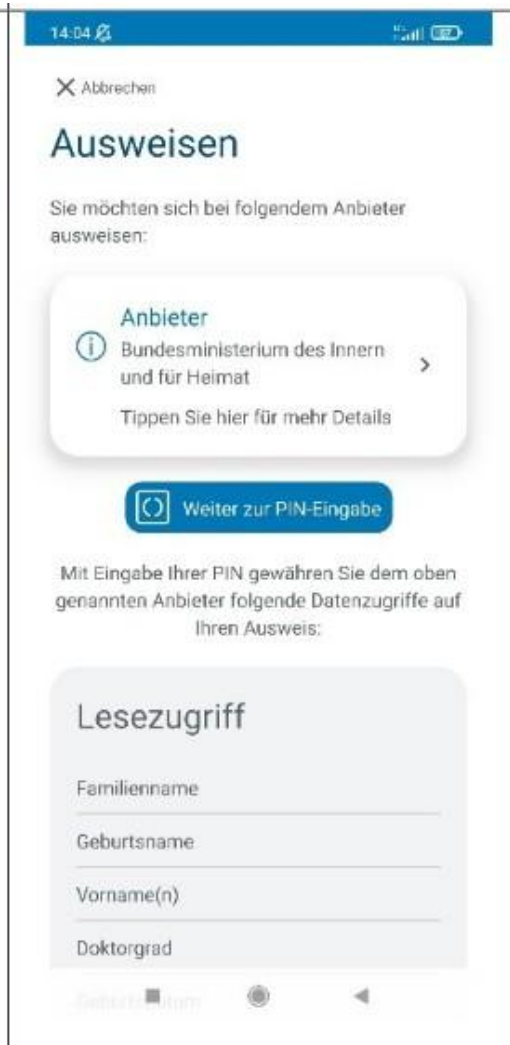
14:04

X Abbrechen

Ausweisen

Sie möchten sich bei folgendem Anbieter ausweisen:

Anbieter
Bundesministerium des Innern und für Heimat
Tippen Sie hier für mehr Details

Weiter zur PIN-Eingabe

Mit Eingabe Ihrer PIN gewähren Sie dem oben genannten Anbieter folgende Datenzugriffe auf Ihren Ausweis:

Lesezugriff

Familienname

Geburtsname

Vorname(n)

Doktorgrad

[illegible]